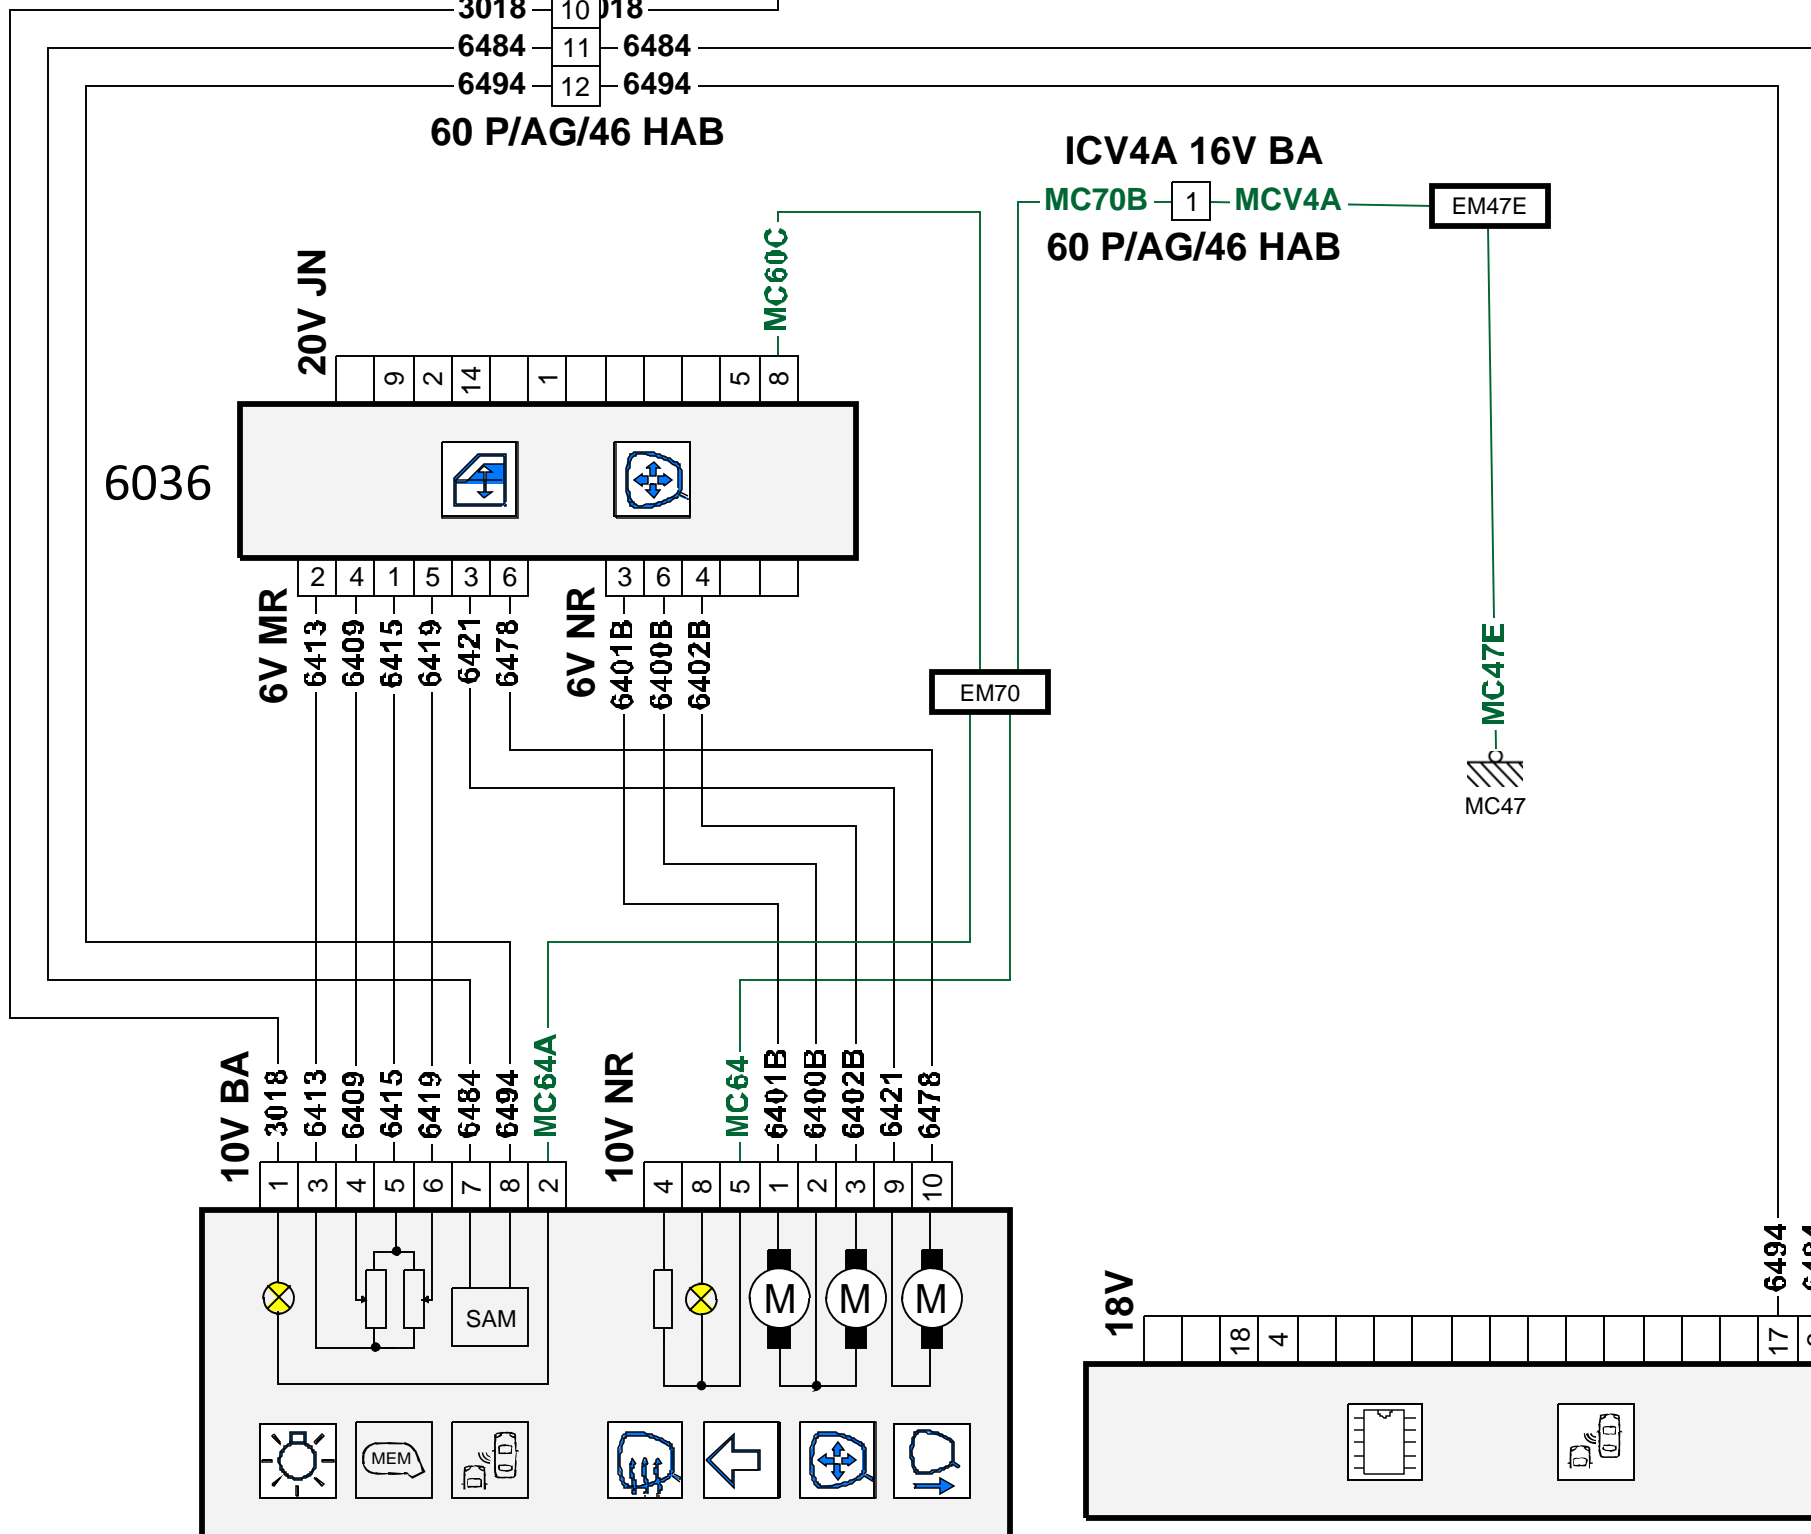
3018 10 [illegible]018
6484 11 6484
6494 12 6494
60 P/AG/46 HAB

ICV4A 16V BA
MC70B 1 MCV4A
EM47E
60 P/AG/46 HAB

20V JN
MC60C
9 2 14 1 5 8
6036
2 4 1 5 3 6
3 6 4
6V MR
6413 6409 6415 6419 6421 6478
6V NR
6401B 6400B 6402B
EM70
MC47E
MC47

10V BA
3018 6413 6409 6415 6419 6484 6494 MC64A
1 3 4 5 6 7 8 2
SAM
MEM
10V NR
MC64 6401B 6400B 6402B 6421 6478
4 8 5 1 2 3 9 10
M M M

18V
18 4 17
6494 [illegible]